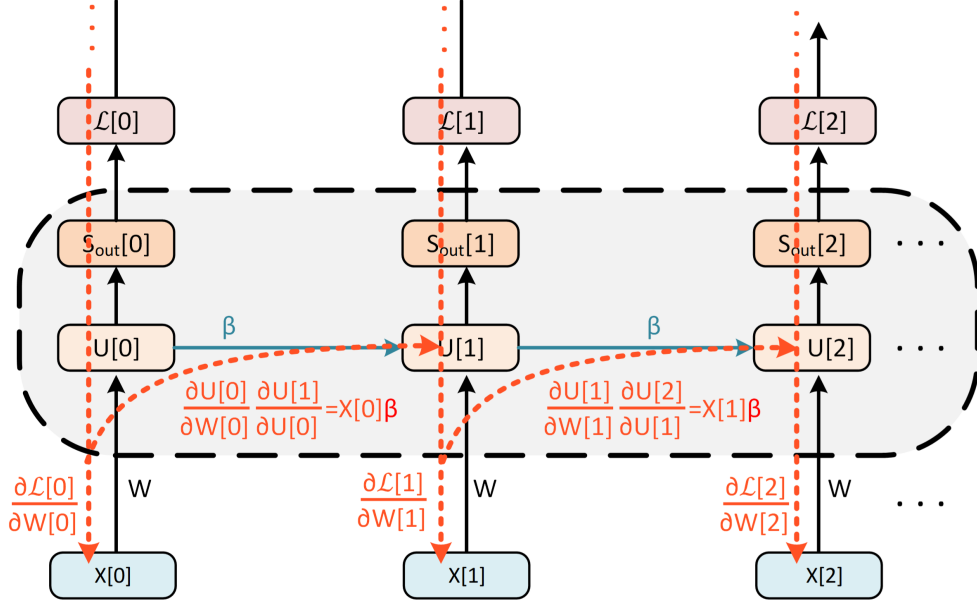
$\mathcal{L}[0]$

$\mathcal{L}[1]$

$\mathcal{L}[2]$

$S_{out}[0]$

$S_{out}[1]$

$S_{out}[2]$

. . .

U[0]

β

U[1]

β

U[2]

. . .

$\frac{\partial U[0]}{\partial W[0]} \frac{\partial U[1]}{\partial U[0]}$=X[0]β

$\frac{\partial U[1]}{\partial W[1]} \frac{\partial U[2]}{\partial U[1]}$=X[1]β

$\frac{\partial \mathcal{L}[0]}{\partial W[0]}$

W

$\frac{\partial \mathcal{L}[1]}{\partial W[1]}$

W

$\frac{\partial \mathcal{L}[2]}{\partial W[2]}$

W

. . .

X[0]

X[1]

X[2]